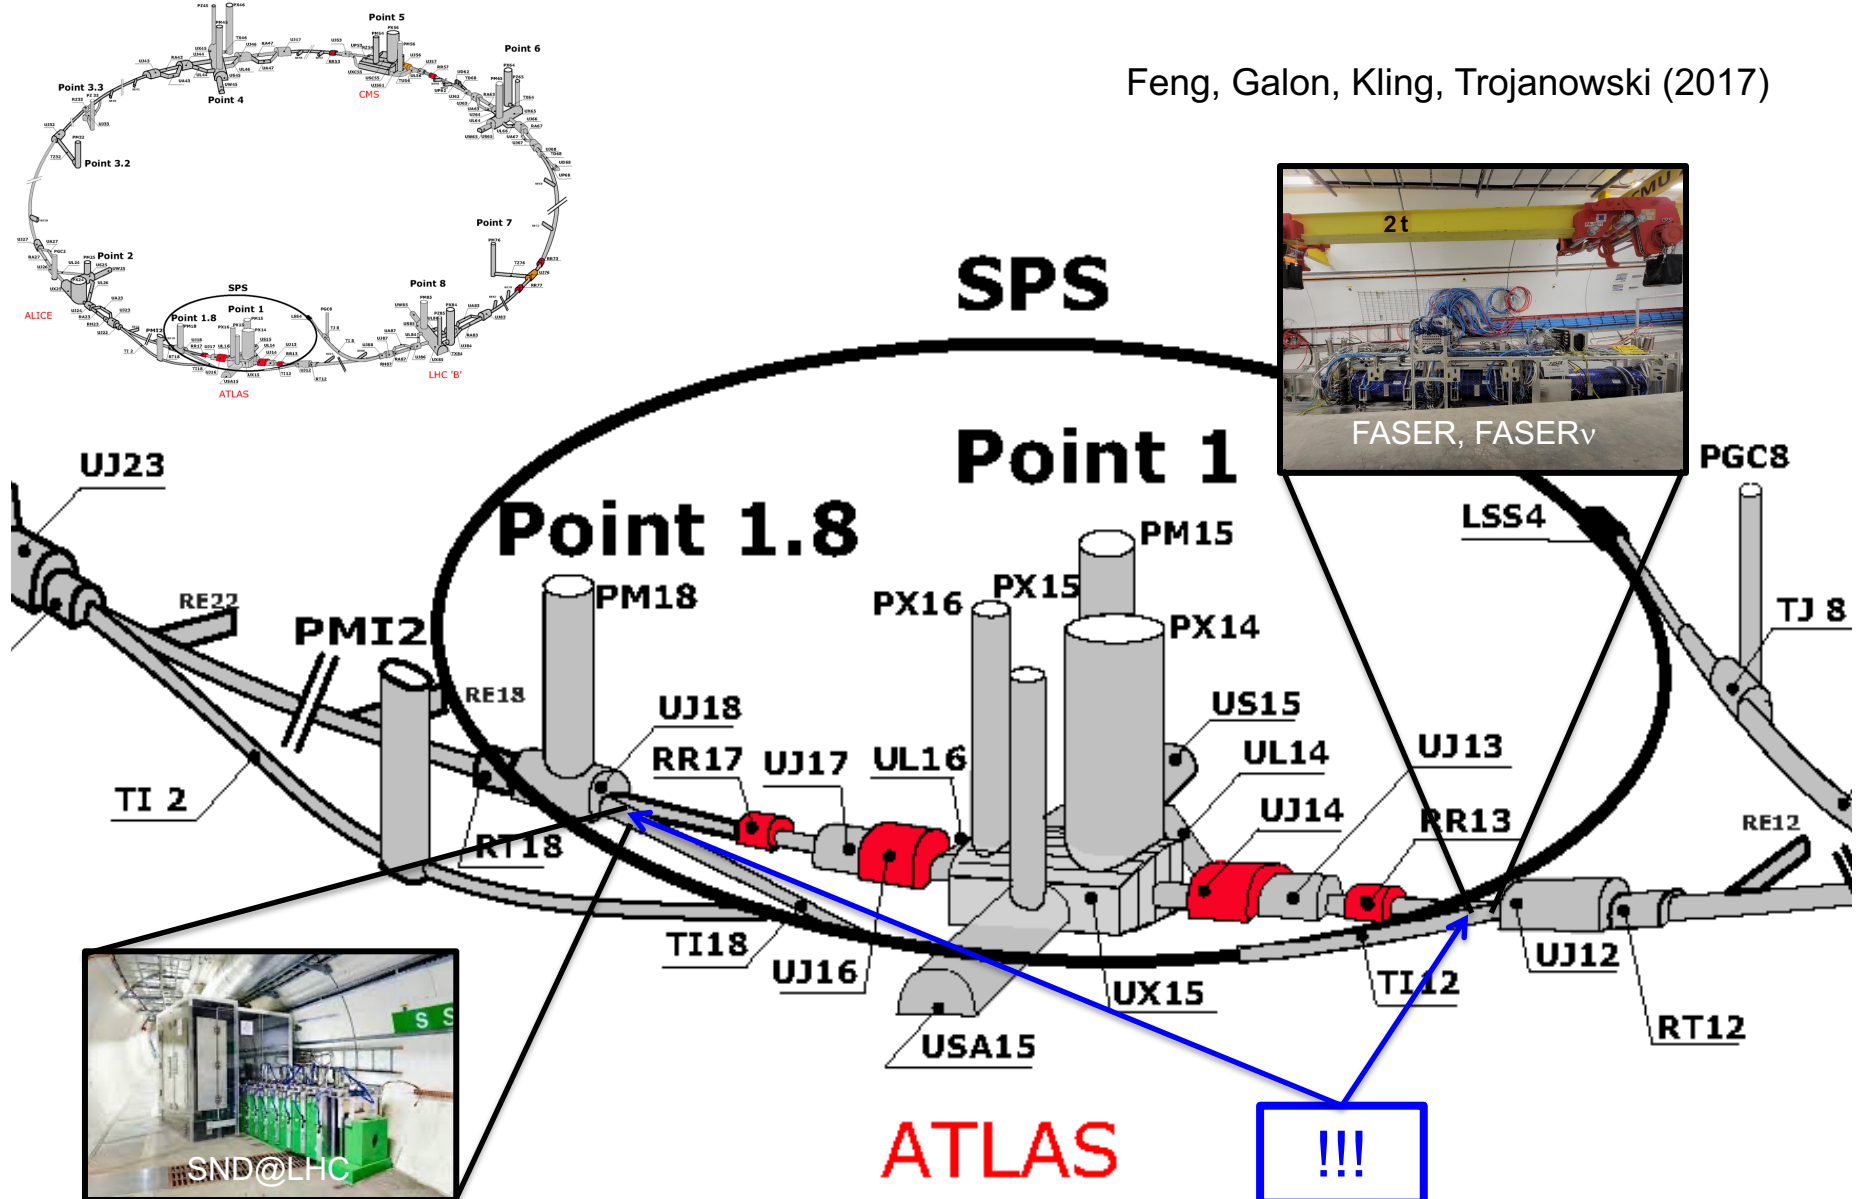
Feng, Galon, Kling, Trojanowski (2017)

Point 5
Point 6
Point 3.3
Point 4
CMS
Point 3.2
Point 7
Point 2
SPS
Point 1
Point 8
Point 1.8
ALICE
LHC 'B'
ATLAS

2t
FASER, FASERν

SPS
Point 1
Point 1.8
UJ23
PGC8
LSS4
PM15
PM18
PX16
PX15
PX14
TJ 8
RE22
PMI2
RE18
UJ18
US15
RR17
UJ17
UL16
UL14
UJ13
TI 2
RT18
UJ14
RR13
RE12
TI18
UJ16
UX15
TI12
UJ12
RT12
USA15
SND@LHC
ATLAS
!!!